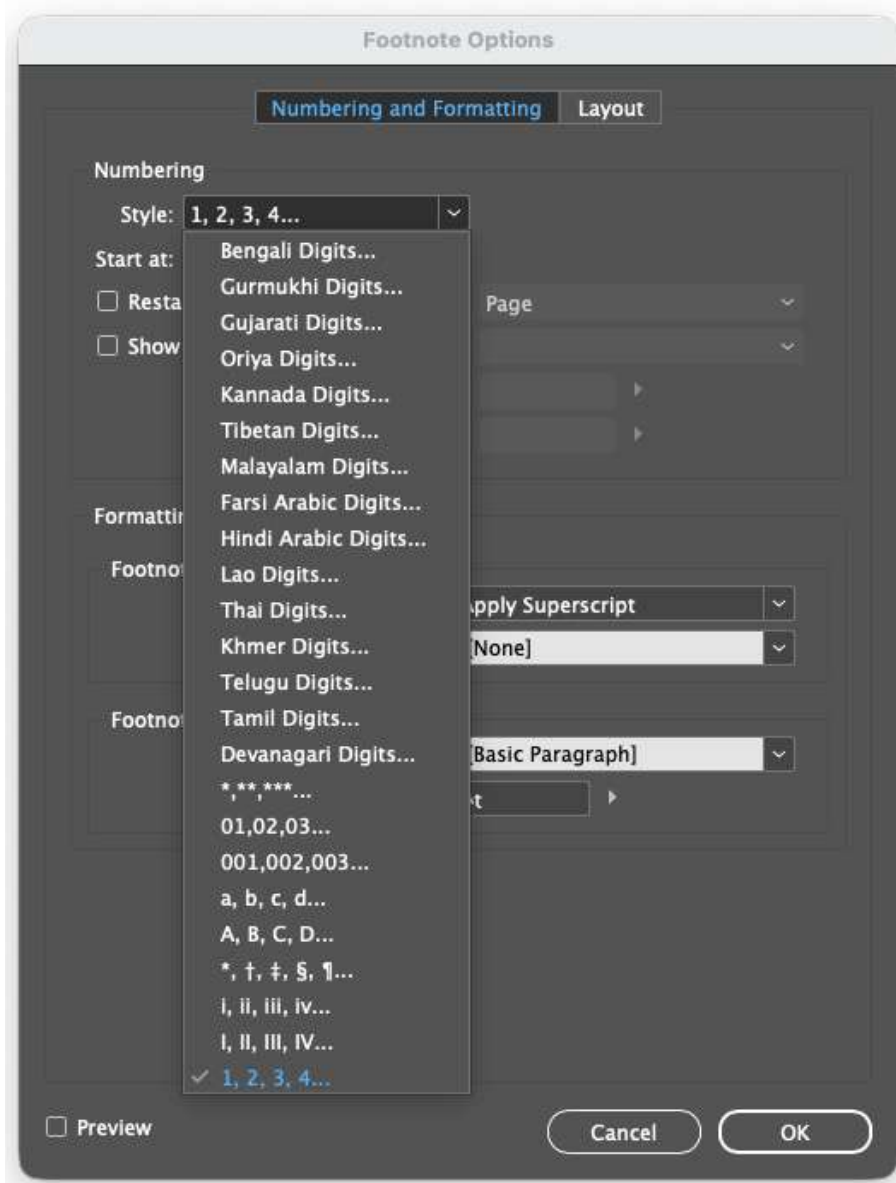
Footnote Options

Numbering and Formatting Layout

Numbering

Style: 1, 2, 3, 4...

Start at:

Resta

Show

Page

Bengali Digits...
Gurmukhi Digits...
Gujarati Digits...
Oriya Digits...
Kannada Digits...
Tibetan Digits...
Malayalam Digits...
Farsi Arabic Digits...
Hindi Arabic Digits...
Lao Digits...
Thai Digits...
Khmer Digits...
Telugu Digits...
Tamil Digits...
Devanagari Digits...
*,**,***...
01,02,03...
001,002,003...
a, b, c, d...
A, B, C, D...
*, †, ‡, §, ¶...
i, ii, iii, iv...
I, II, III, IV...
✓ 1, 2, 3, 4...

Formatti

Footnot

pply Superscript

[None]

Footnot

[Basic Paragraph]

t

Preview

Cancel

OK